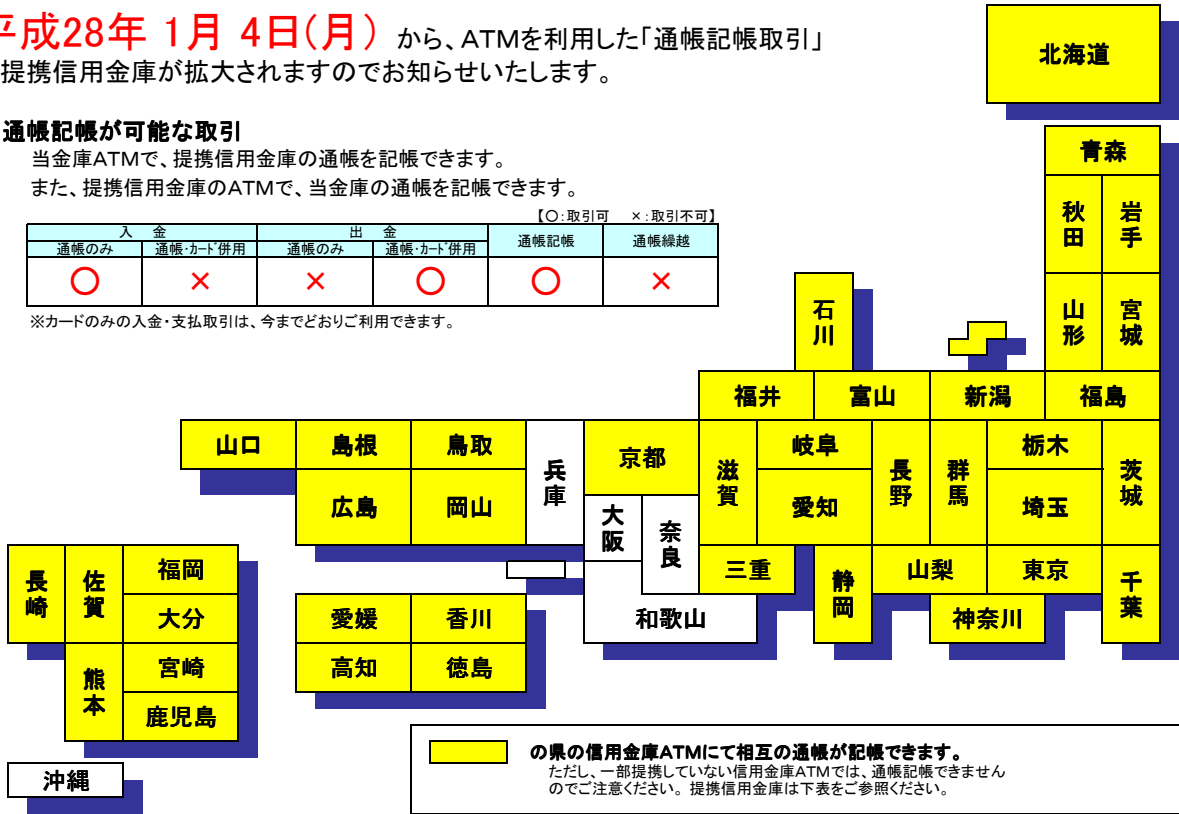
平成28年 1月 4日(月) から、ATMを利用した「通帳記帳取引」提携信用金庫が拡大されますのでお知らせいたします。

通帳記帳が可能な取引
当金庫ATMで、提携信用金庫の通帳を記帳できます。
また、提携信用金庫のATMで、当金庫の通帳を記帳できます。

【○:取引可 ×:取引不可】

| 入金 | | 出金 | | 通帳記帳 | 通帳繰越 |
|---|---|---|---|---|---|
| 通帳のみ | 通帳・カード併用 | 通帳のみ | 通帳・カード併用 | | |
| ○ | × | × | ○ | ○ | × |

※カードのみの入金・支払取引は、今までどおりご利用できます。

北海道
青森
秋田
岩手
山形
宮城
石川
福井
富山
新潟
福島
山口
島根
鳥取
兵庫
京都
滋賀
岐阜
長野
群馬
栃木
茨城
広島
岡山
大阪
奈良
愛知
埼玉
三重
静岡
山梨
東京
千葉
神奈川
和歌山
長崎
佐賀
福岡
大分
熊本
宮崎
鹿児島
愛媛
香川
高知
徳島
沖縄

の県の信用金庫ATMにて相互の通帳が記帳できます。
ただし、一部提携していない信用金庫ATMでは、通帳記帳できませんのでご注意ください。提携信用金庫は下表をご参照ください。